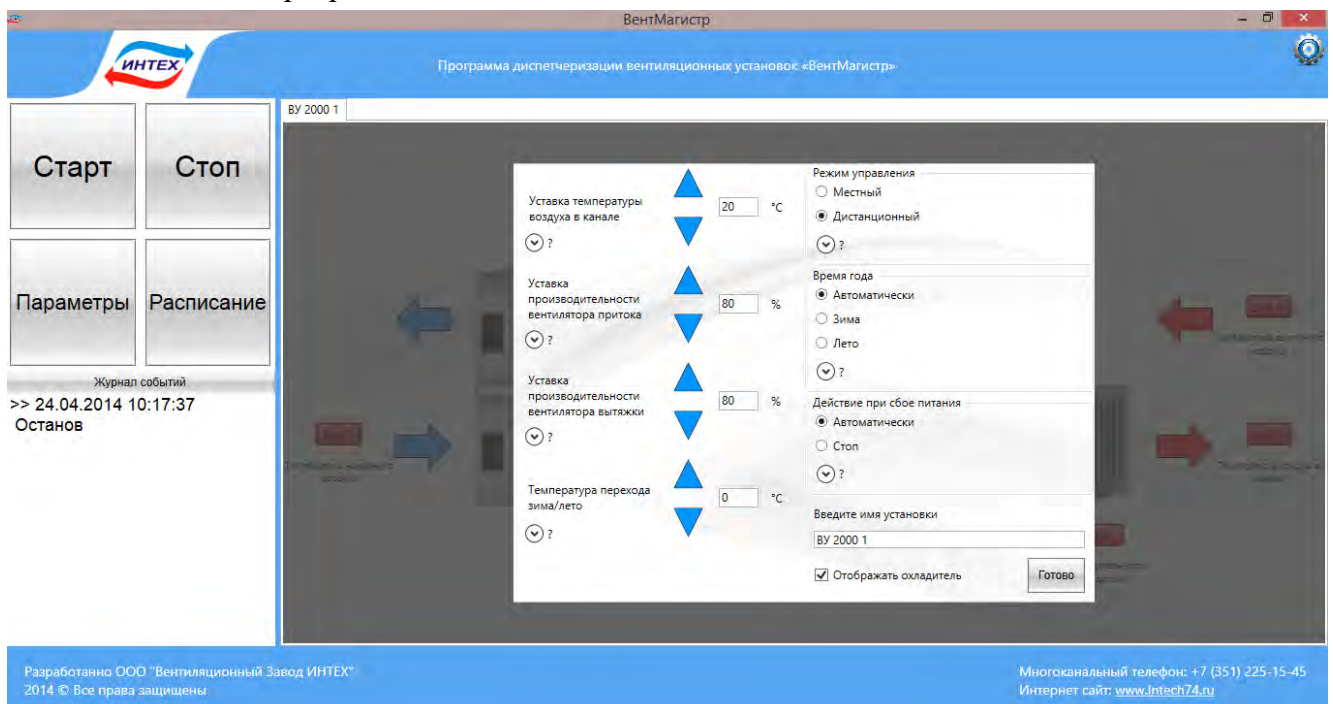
ВентМагистр

ИНТЕХ

Программа диспетчеризации вентиляционных установок «ВентМагистр»

Старт

Стоп

Параметры

Расписание

Журнал событий

>> 24.04.2014 10:17:37
Останов

ВУ 2000 1

Уставка температуры воздуха в канале

20 °C

?

Уставка производительности вентилятора притока

80 %

?

Уставка производительности вентилятора вытяжки

80 %

?

Температура перехода зима/лето

0 °C

?

Режим управления

Местный

Дистанционный

?

Время года

Автоматически

Зима

Лето

?

Действие при сбое питания

Автоматически

Стоп

?

Введите имя установки

ВУ 2000 1

Отображать охладитель

Готово

Разработанно ООО "Вентиляционный Завод ИНТЕХ"
2014 © Все права защищены

Многоканальный телефон: +7 (351) 225-15-45
Интернет сайт: www.intech74.ru